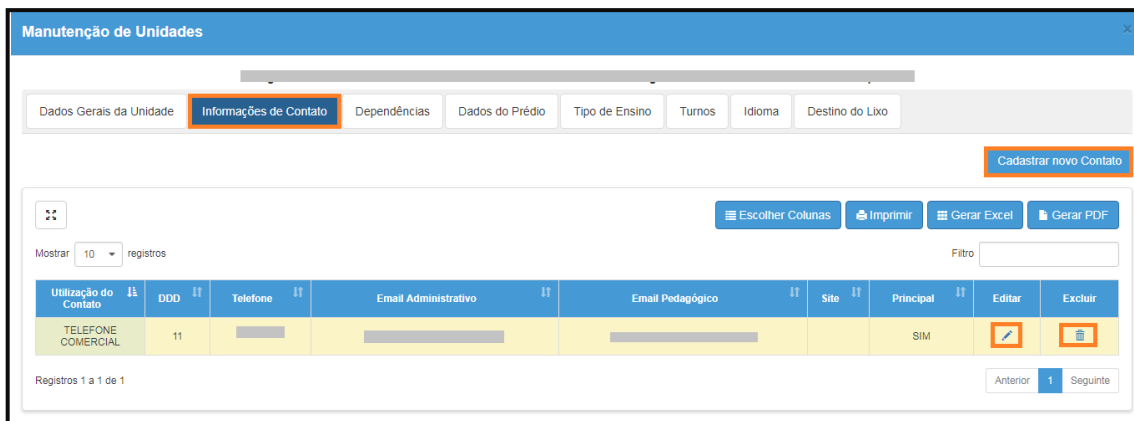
Manutenção de Unidades

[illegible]

Dados Gerais da Unidade | Informações de Contato | Dependências | Dados do Prédio | Tipo de Ensino | Turnos | Idioma | Destino do Lixo

Cadastrar novo Contato

Escolher Colunas | Imprimir | Gerar Excel | Gerar PDF

Mostrar 10 registros

Filtro

| Utilização do Contato | DDD | Telefone | Email Administrativo | Email Pedagógico | Site | Principal | Editar | Excluir |
|---|---|---|---|---|---|---|---|---|
| TELEFONE COMERCIAL | 11 | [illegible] | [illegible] | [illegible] | | SIM | | |

Registros 1 a 1 de 1

Anterior 1 Seguinte